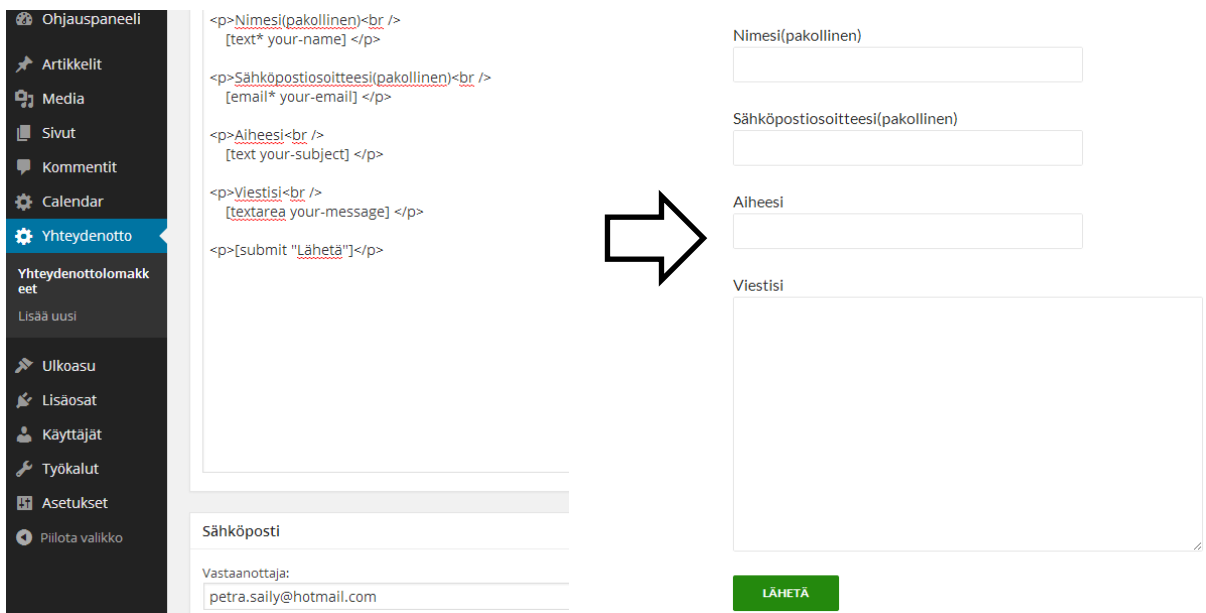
Ohjauspaneeli
Artikkelit
Media
Sivut
Kommentit
Calendar
Yhteydenotto
Yhteydenottolomakkeet
Lisää uusi
Ulkoasu
Lisäosat
Käyttäjät
Työkalut
Asetukset
Piilota valikko

<p>Nimesi(pakollinen)<br />
[text* your-name] </p>

<p>Sähköpostiosoitteesi(pakollinen)<br />
[email* your-email] </p>

<p>Aiheesi<br />
[text your-subject] </p>

<p>Viestisi<br />
[textarea your-message] </p>

<p>[submit "Lähetä"]</p>

Sähköposti

Vastaanottaja:
petra.saily@hotmail.com

Nimesi(pakollinen)

Sähköpostiosoitteesi(pakollinen)

Aiheesi

Viestisi

LÄHETÄ